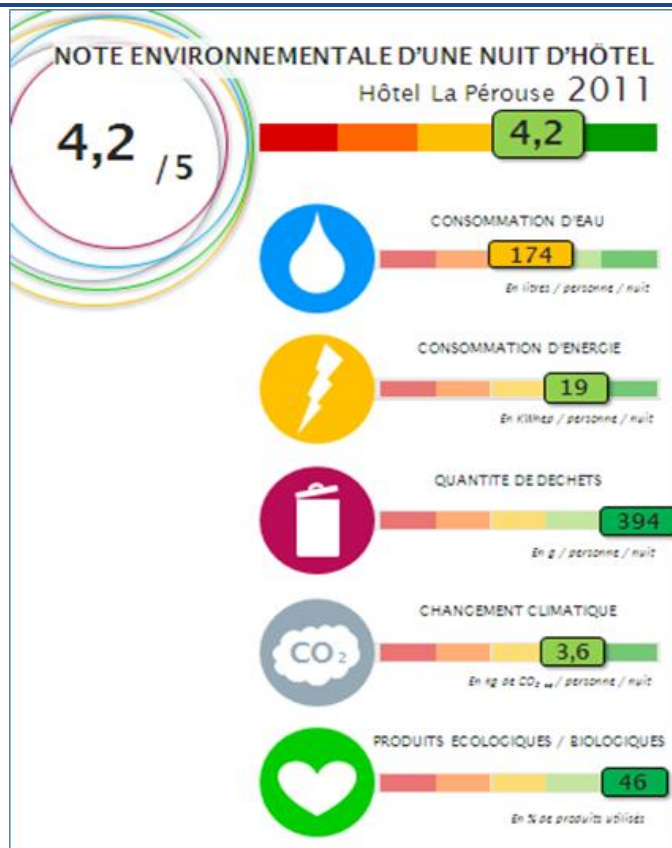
NOTE ENVIRONNEMENTALE D'UNE NUIT D'HÔTEL

Hôtel La Pérouse 2011

4,2 /5

4,2

CONSOMMATION D'EAU

174

En litres / personne / nuit

CONSOMMATION D'ENERGIE

19

En KWhep / personne / nuit

QUANTITE DE DECHETS

394

En g / personne / nuit

CHANGEMENT CLIMATIQUE

$CO_2$

3,6

En kg de $CO_{2\ eq}$ / personne / nuit

PRODUITS ECOLOGIQUES / BIOLOGIQUES

46

En % de produits utilisés